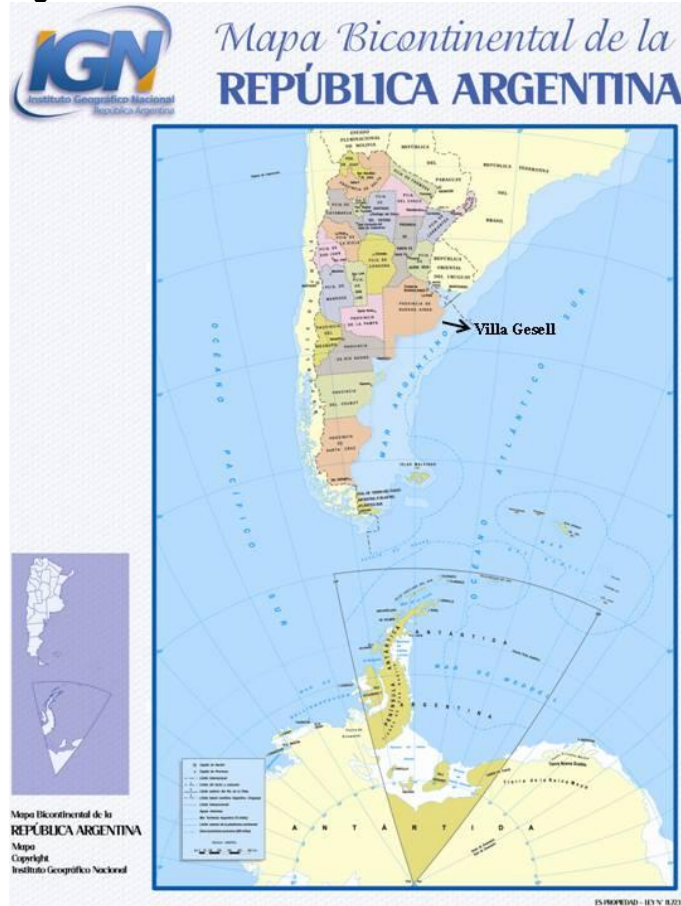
IGN
Instituto Geográfico Nacional
República Argentina

Mapa Bicontinental de la
REPÚBLICA ARGENTINA

ESTADO PLURINACIONAL DE BOLIVIA

REPÚBLICA DEL PARAGUAY

REPÚBLICA FEDERATIVA DEL BRASIL

REPÚBLICA ORIENTAL DEL URUGUAY

PROVINCIA DE BUENOS AIRES

PROVINCIA DE LA PAMPA

PROVINCIA DEL CHUBUT

PROVINCIA DE SANTA CRUZ

Villa Gesell

OCÉANO PACÍFICO SUR

MAR ARGENTINO

OCÉANO ATLÁNTICO SUR

ISLAS MALVINAS

ANTÁRTIDA ARGENTINA

MAR DE WEDDELL

A N T Á R T I D A

Mapa Bicontinental de la
REPÚBLICA ARGENTINA
Mapa
Copyright
Instituto Geográfico Nacional

ES PROPIEDAD – LEY N° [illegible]